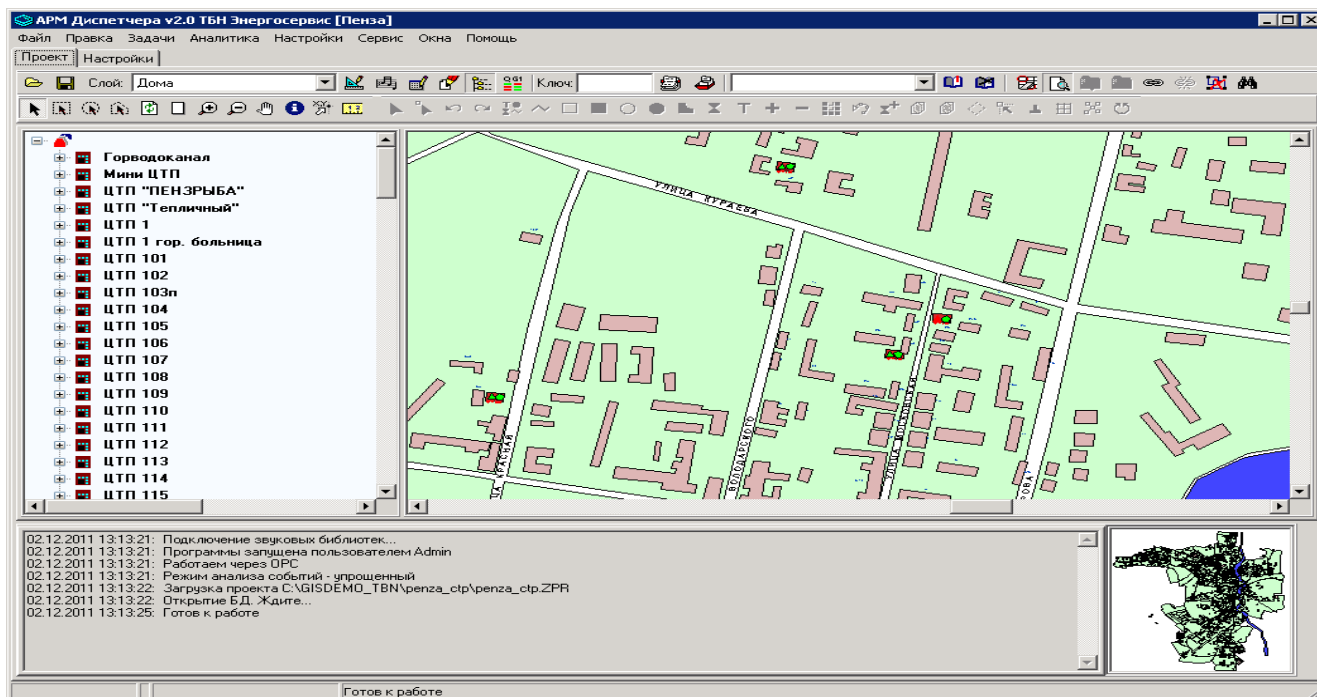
АРМ Диспетчера v2.0 ТБН Энергосервис [Пенза]

Файл Правка Задачи Аналитика Настройки Сервис Окна Помощь

Проект Настройки

Слой: Дома Ключ:

Горводоканал
Мини ЦТП
ЦТП "ПЕНЗРЫБА"
ЦТП "Тепличный"
ЦТП 1
ЦТП 1 гор. больница
ЦТП 101
ЦТП 102
ЦТП 103п
ЦТП 104
ЦТП 105
ЦТП 106
ЦТП 107
ЦТП 108
ЦТП 109
ЦТП 110
ЦТП 111
ЦТП 112
ЦТП 113
ЦТП 114
ЦТП 115

УЛИЦА КУРАЕВА
КРАСНАЯ
ВОЛОДАРСКОГО
УЛИЦА МОСКОВСКАЯ
ОВАЯ

02.12.2011 13:13:21: Подключение звуковых библиотек...
02.12.2011 13:13:21: Программы запущена пользователем Admin
02.12.2011 13:13:21: Работаем через OPC
02.12.2011 13:13:21: Режим анализа событий - упрощенный
02.12.2011 13:13:22: Загрузка проекта C:\GISDEMO_TBN\penza_ctp\penza_ctp.ZPR
02.12.2011 13:13:22: Открытие БД. Ждите...
02.12.2011 13:13:25: Готов к работе

Готов к работе